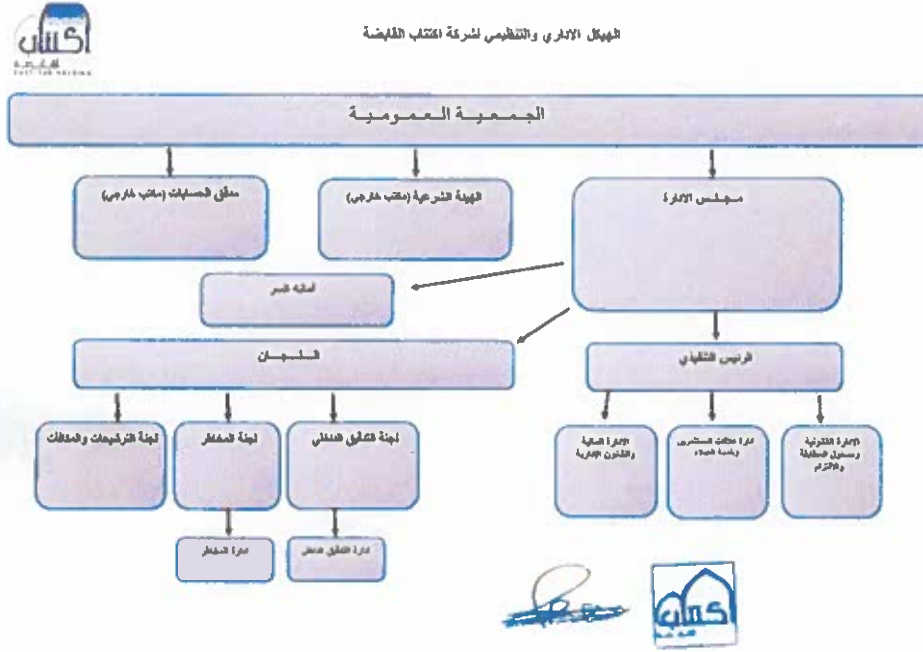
اكتتاب
القابضة
EKTTAB HOLDING

الهيكل الاداري والتنظيمي لشركة اكتتاب القابضة

الجـمـعـيـة العـمـومـيـة

مـجـلـس الادارة

الهيئة الشرعية (مكتب خارجي)

مدقق الحسابات (مكتب خارجي)

أمانة السر

اللـجـان

الرئيس التنفيذي

لجنة التدقيق الداخلي

لجنة المخاطر

لجنة الترشيحات والمكافآت

الادارة القانونية ومسئول المطابقة والالتزام

ادارة علاقات المستثمرين وخدمة العملاء

الادارة المالية والشئون الادارية

ادارة التدقيق الداخلي

ادارة المخاطر

اكتتاب
القابضة